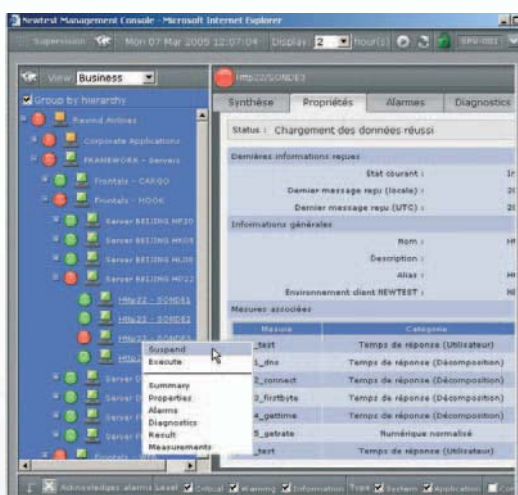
Newtest Management Console - Microsoft Internet Explorer

Supervision Mon 07 Mar 2005 12:07:04 Display 2 hour(s)

View Business

Group by hierarchy

Rewind Airlines
Corporate Applications
FRAMEWORK - Servers
Frontals - CARGO
Frontals - HOOK
Server BEIJING MP30
Server BEIJING MK04
Server BEIJING ML08
Server BEIJING M022
Http22 - SONDE1
Http22 - SONDE2
Http22 - SONDE3
Http2

Suspend
Execute
Summary
Properties
Alarms
Diagnostics
Result
Measurements

Http22/SONDE3

Synthèse | Propriétés | Alarmes | Diagnostics

Status : Chargement des données réussi

Dernières informations reçues
Etat courant :
Dernier message reçu (locale) :
Dernier message reçu (UTC) :

Informations générales
Nom :
Description :
Alias :
Environnement client NEWTEST :

Mesures associées

| Mesure | Catégorie |
|---|---|
| _test | Temps de réponse (Utilisateur) |
| 1_dns | Temps de réponse (Décomposition) |
| 2_connect | Temps de réponse (Décomposition) |
| 3_firstbyte | Temps de réponse (Décomposition) |
| 4_gettime | Temps de réponse (Décomposition) |
| 5_getrate | Numérique normalisé |
| _test | Temps de réponse (Utilisateur) |

Acknowledges alarms Level Critical Warning Information Type System Application